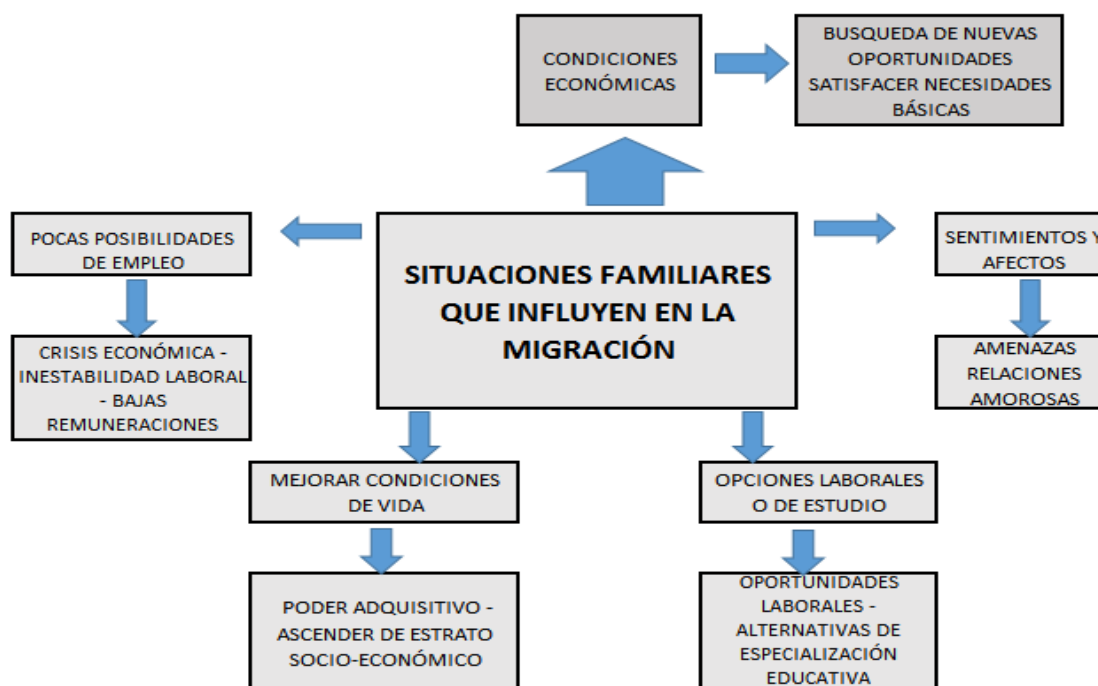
CONDICIONES ECONÓMICAS

BUSQUEDA DE NUEVAS OPORTUNIDADES SATISFACER NECESIDADES BÁSICAS

POCAS POSIBILIDADES DE EMPLEO

CRISIS ECONÓMICA - INESTABILIDAD LABORAL - BAJAS REMUNERACIONES

SITUACIONES FAMILIARES QUE INFLUYEN EN LA MIGRACIÓN

SENTIMIENTOS Y AFECTOS

AMENAZAS RELACIONES AMOROSAS

MEJORAR CONDICIONES DE VIDA

PODER ADQUISITIVO - ASCENDER DE ESTRATO SOCIO-ECONÓMICO

OPCIONES LABORALES O DE ESTUDIO

OPORTUNIDADES LABORALES - ALTERNATIVAS DE ESPECIALIZACIÓN EDUCATIVA